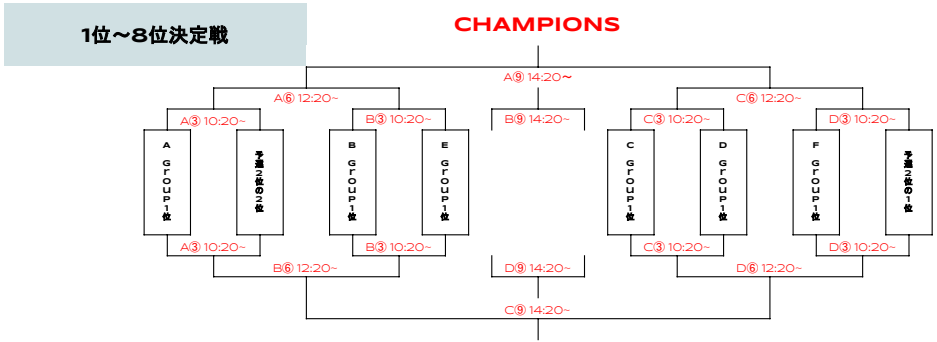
1位～8位決定戦

CHAMPIONS

A⑨ 14:20～

A⑥ 12:20~

C⑥ 12:20~

A③ 10:20~

B③ 10:20~

B⑨ 14:20~

C③ 10:20~

D③ 10:20~

A GroUP1位

予選2位の2位

B GroUP1位

E GroUP1位

C GroUP1位

D GroUP1位

F GroUP1位

予選2位の1位

A③ 10:20~

B③ 10:20~

C③ 10:20~

D③ 10:20~

B⑥ 12:20~

D⑨ 14:20~

D⑥ 12:20~

C⑨ 14:20~